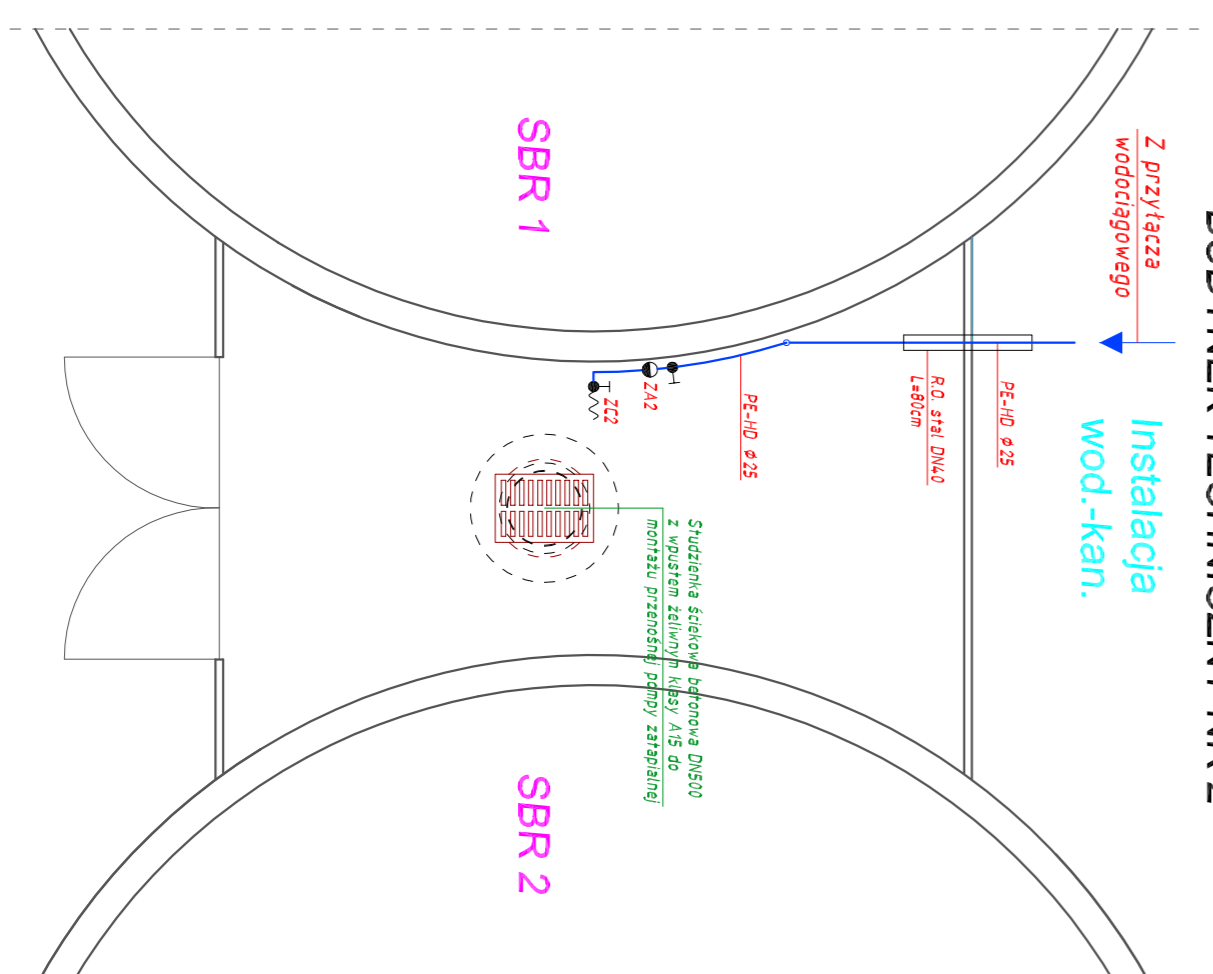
SBR 1

SBR 2

Z przyłącza wodociągowego

Instalacja wod.-kan.

PE-HD ⌀25

R.O. stal DN40 L=80cm

PE-HD ⌀25

ZA2

ZC2

Studzienka ściekowa betonowa DN500 z wpustem żeliwnym klasy A15 do montażu przenośnej pompy zatapialnej

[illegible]